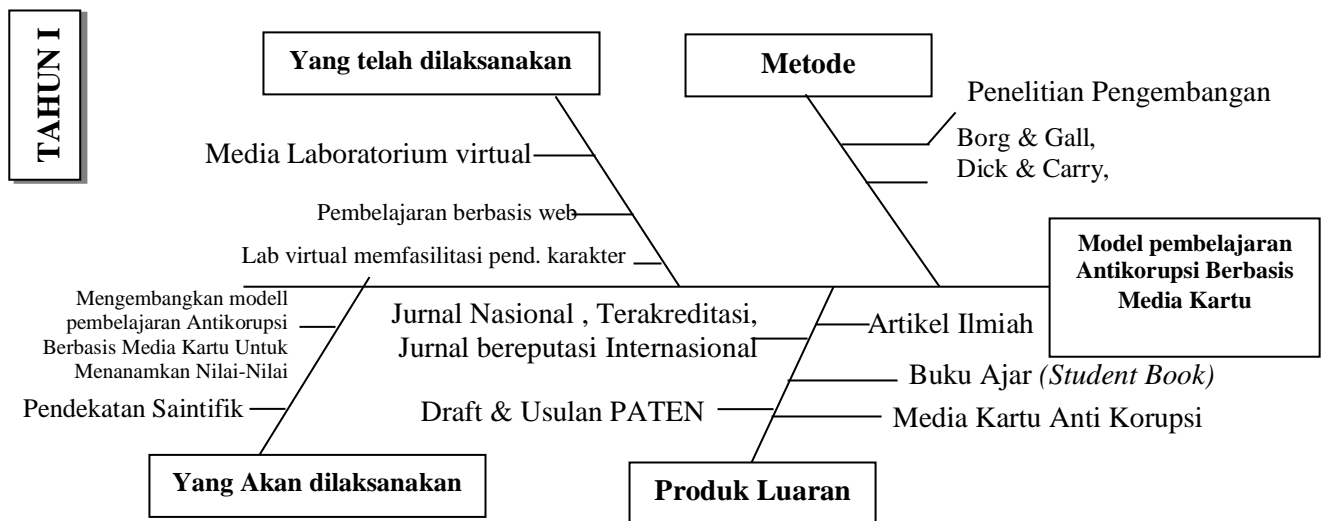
TAHUN I

Yang telah dilaksanakan

Media Laboratorium virtual

Pembelajaran berbasis web

Lab virtual memfasilitasi pend. karakter

Metode

Penelitian Pengembangan

Borg & Gall,
Dick & Carry,

Model pembelajaran Antikorupsi Berbasis Media Kartu

Mengembangkan modell pembelajaran Antikorupsi Berbasis Media Kartu Untuk Menanamkan Nilai-Nilai

Pendekatan Saintifik

Yang Akan dilaksanakan

Jurnal Nasional , Terakreditasi, Jurnal bereputasi Internasional

Artikel Ilmiah

Buku Ajar *(Student Book)*

Draft & Usulan PATEN

Media Kartu Anti Korupsi

Produk Luaran